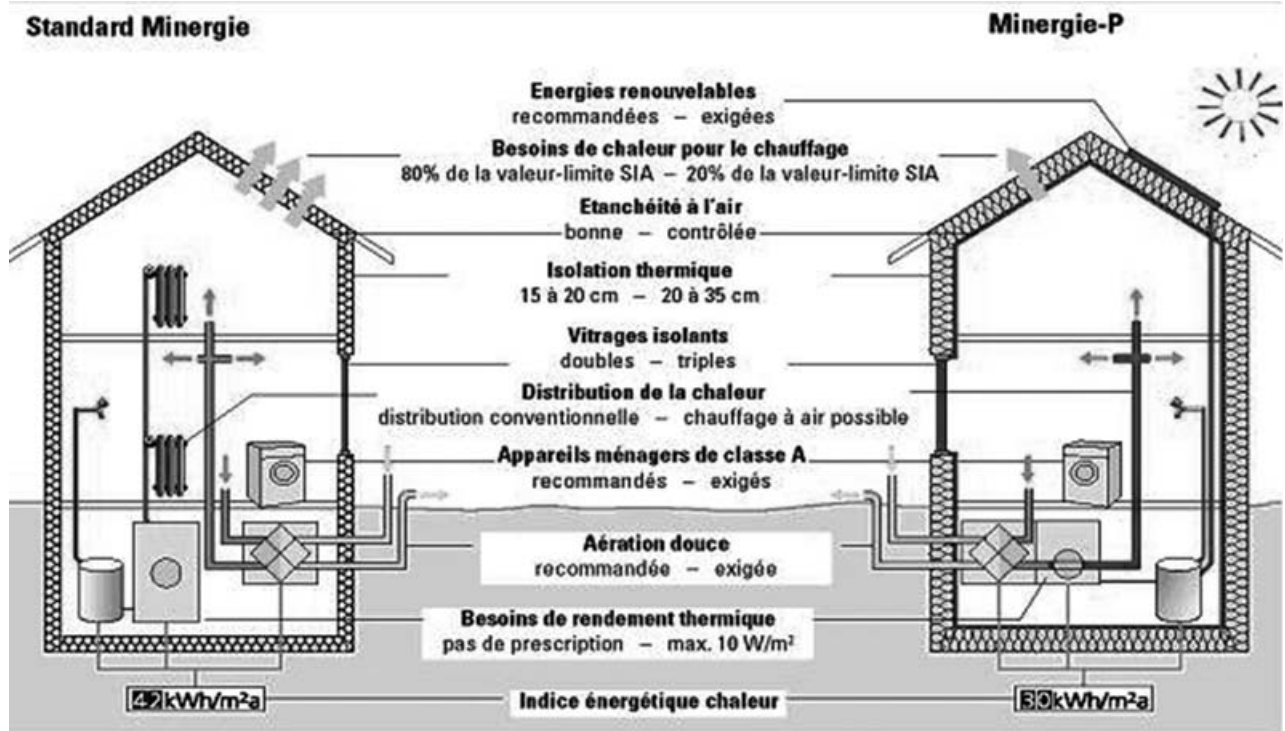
Standard Minergie

Minergie-P

Energies renouvelables
recommandées – exigées

Besoins de chaleur pour le chauffage
80% de la valeur-limite SIA – 20% de la valeur-limite SIA

Etanchéité à l'air
bonne – contrôlée

Isolation thermique
15 à 20 cm – 20 à 35 cm

Vitrages isolants
doubles – triples

Distribution de la chaleur
distribution conventionnelle – chauffage à air possible

Appareils ménagers de classe A
recommandés – exigés

Aération douce
recommandée – exigée

Besoins de rendement thermique
pas de prescription – max. 10 W/m²

42 kWh/m²a

Indice énergétique chaleur

30 kWh/m²a